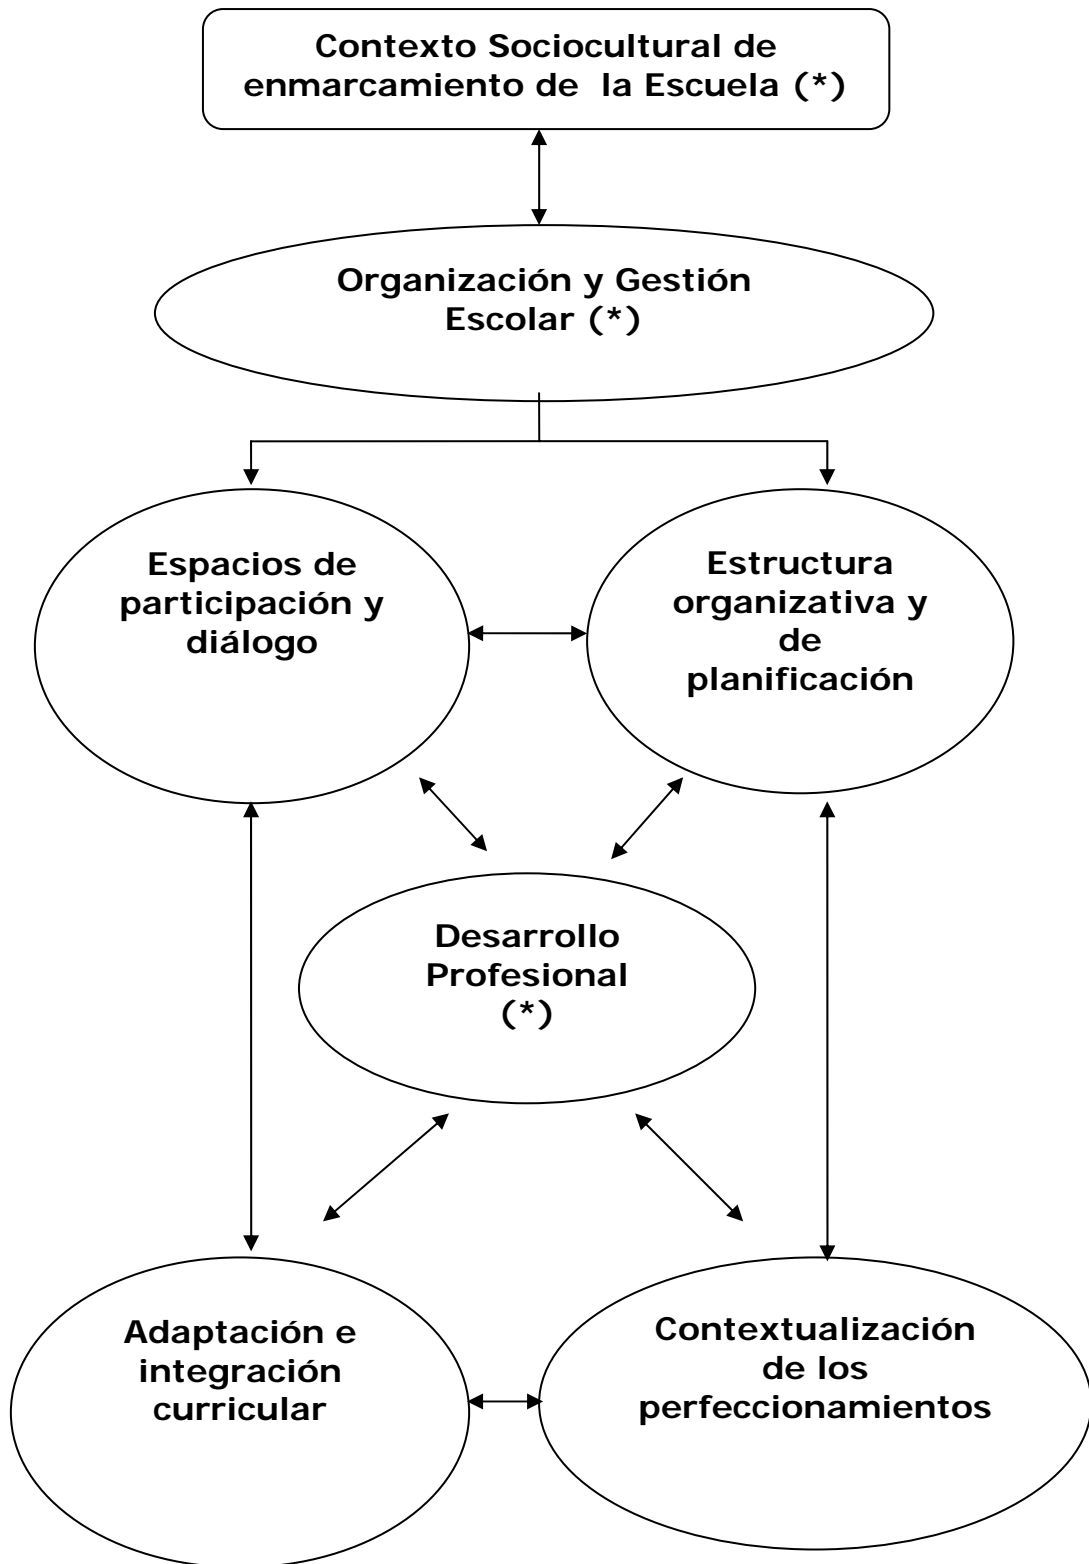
Contexto Sociocultural de enmarcamiento de la Escuela (*)

Organización y Gestión Escolar (*)

Espacios de participación y diálogo

Estructura organizativa y de planificación

Desarrollo Profesional (*)

Adaptación e integración curricular

Contextualización de los perfeccionamientos